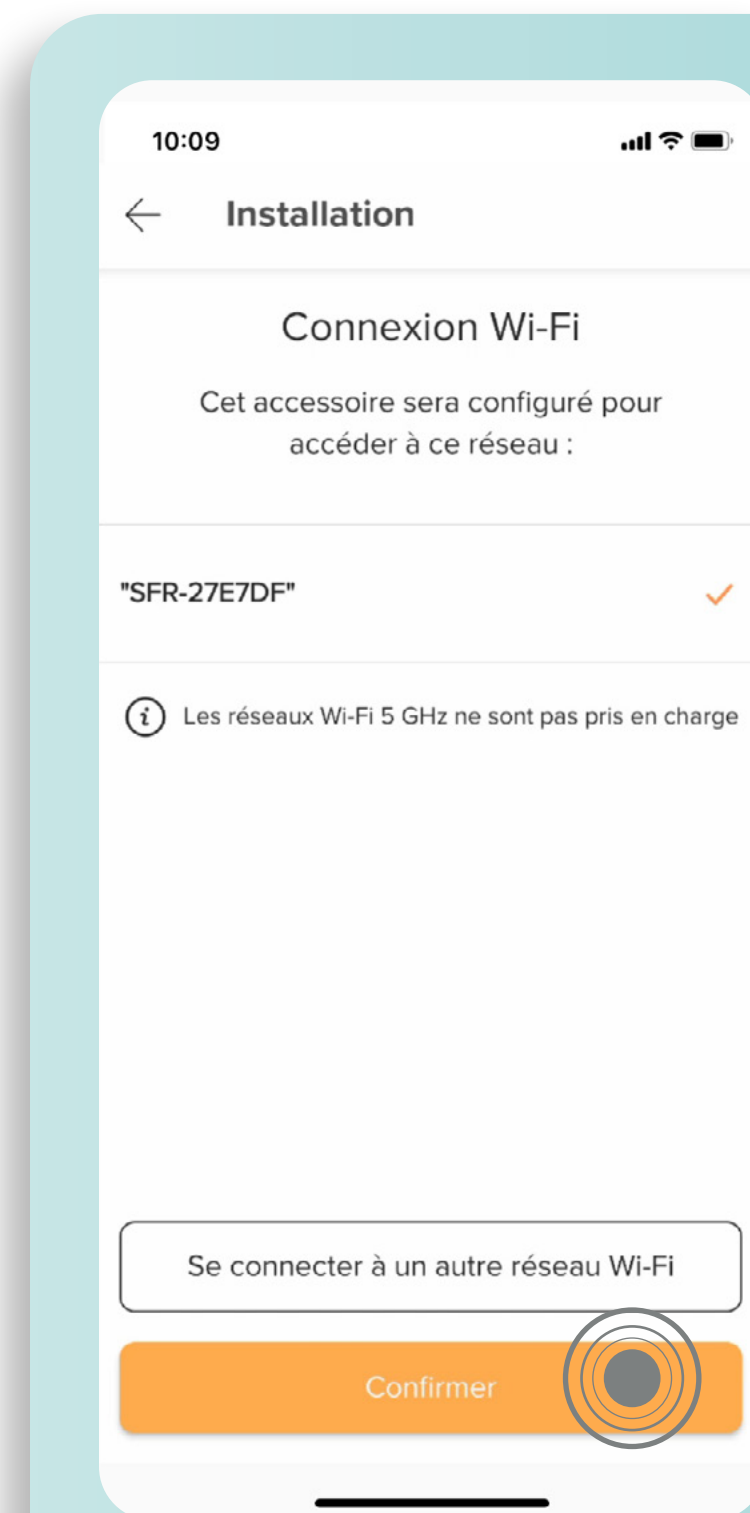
10:09

Installation

Connexion Wi-Fi

Cet accessoire sera configuré pour accéder à ce réseau :

"SFR-27E7DF"

Les réseaux Wi-Fi 5 GHz ne sont pas pris en charge

Se connecter à un autre réseau Wi-Fi

Confirmer